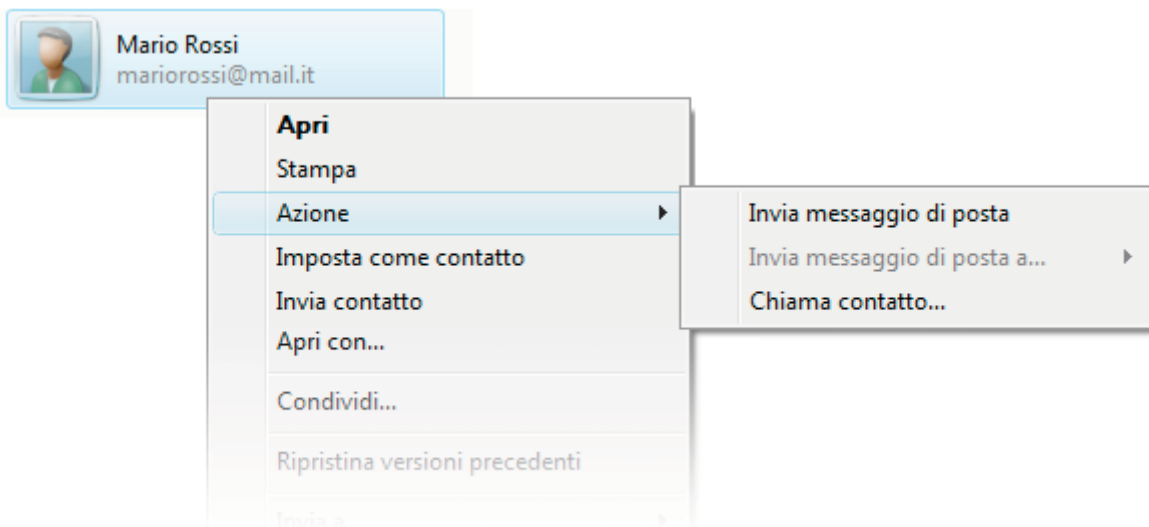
Mario Rossi
mariorossi@mail.it

Apri
Stampa
Azione
Imposta come contatto
Invia contatto
Apri con...
Condividi...
Ripristina versioni precedenti
Invia a

Invia messaggio di posta
Invia messaggio di posta a...
Chiama contatto...